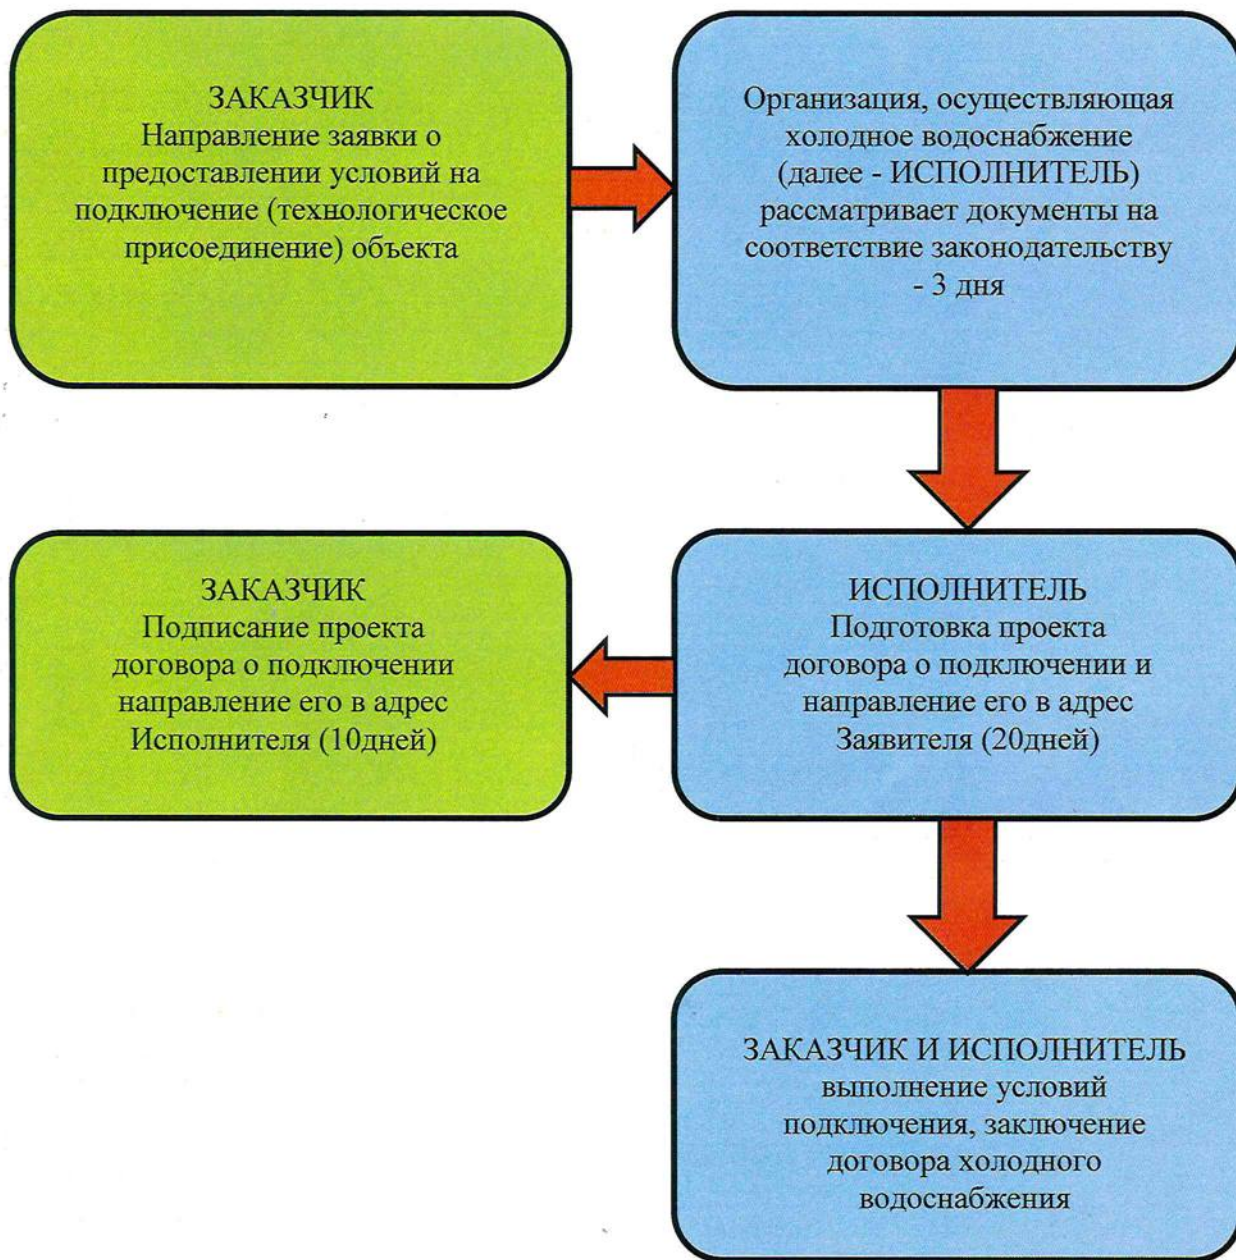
ЗАКАЗЧИК
Направление заявки о предоставлении условий на подключение (технологическое присоединение) объекта

Организация, осуществляющая холодное водоснабжение (далее - ИСПОЛНИТЕЛЬ) рассматривает документы на соответствие законодательству - 3 дня

ИСПОЛНИТЕЛЬ
Подготовка проекта договора о подключении и направление его в адрес Заявителя (20дней)

ЗАКАЗЧИК
Подписание проекта договора о подключении направление его в адрес Исполнителя (10дней)

ЗАКАЗЧИК И ИСПОЛНИТЕЛЬ
выполнение условий подключения, заключение договора холодного водоснабжения